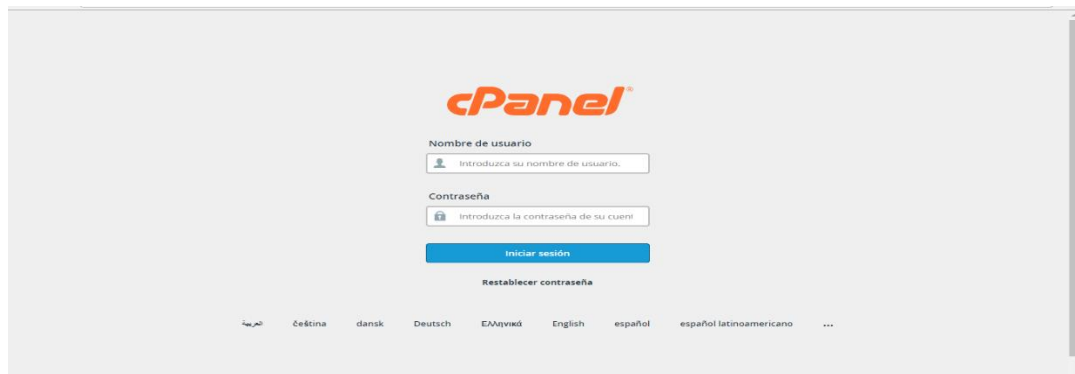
cPanel®

Nombre de usuario

Introduzca su nombre de usuario.

Contraseña

Introduzca la contraseña de su cuent

Iniciar sesión

Restablecer contraseña

العربية čeština dansk Deutsch Ελληνικά English español español latinoamericano ...